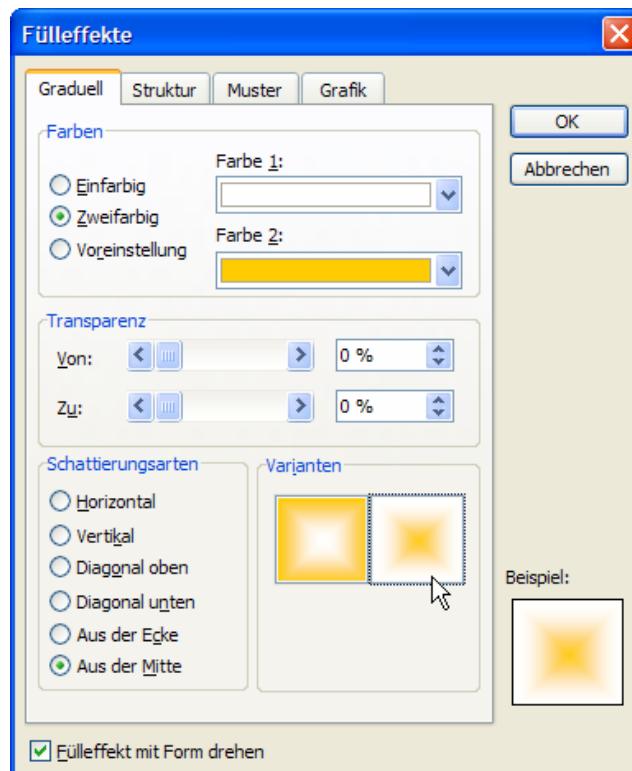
Fülleffekte

Graduell | Struktur | Muster | Grafik

OK

Abbrechen

Farben

Farbe 1:

Einfarbig

Zweifarbig

Voreinstellung

Farbe 2:

Transparenz

Von:

0 %

Zu:

0 %

Schattierungsarten

Horizontal

Vertikal

Diagonal oben

Diagonal unten

Aus der Ecke

Aus der Mitte

Varianten

Beispiel:

Fülleffekt mit Form drehen